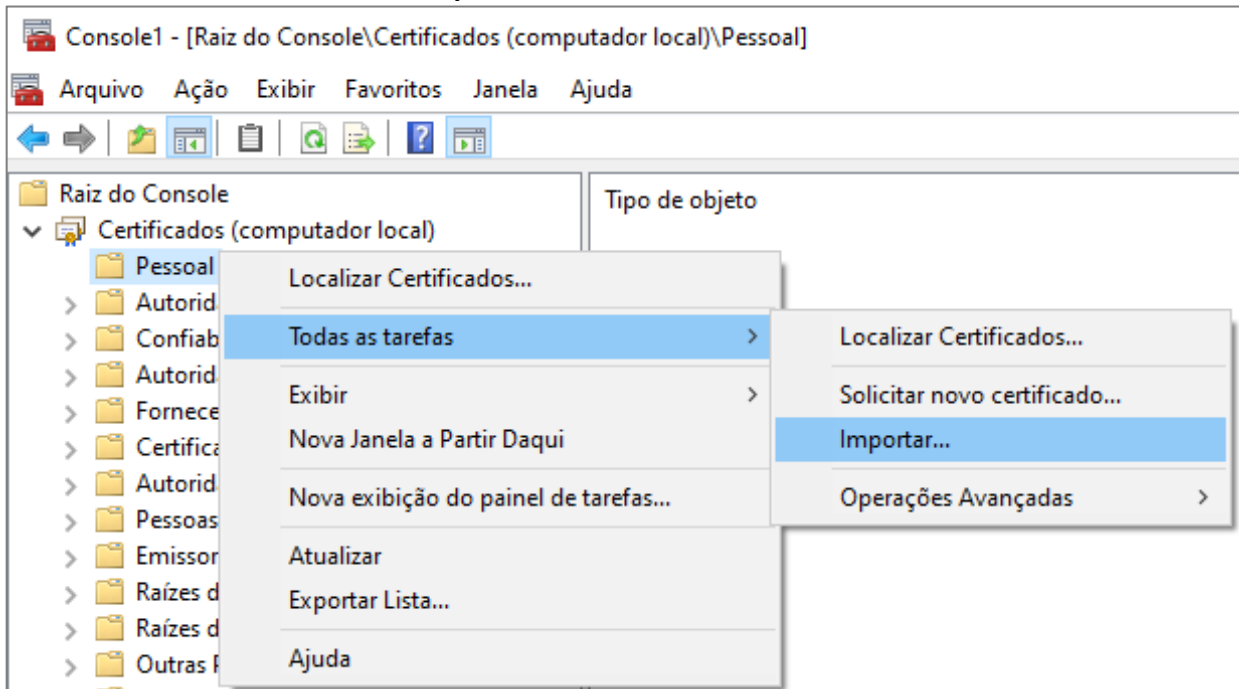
Console1 - [Raiz do Console\Certificados (computador local)\Pessoal]

Arquivo Ação Exibir Favoritos Janela Ajuda

Raiz do Console
Certificados (computador local)
Pessoal
Autorid
Confiab
Autorid
Fornece
Certifica
Autorid
Pessoas
Emissor
Raízes d
Raízes d
Outras F

Tipo de objeto

Localizar Certificados...
Todas as tarefas
Exibir
Nova Janela a Partir Daqui
Nova exibição do painel de tarefas...
Atualizar
Exportar Lista...
Ajuda

Localizar Certificados...
Solicitar novo certificado...
Importar...
Operações Avançadas